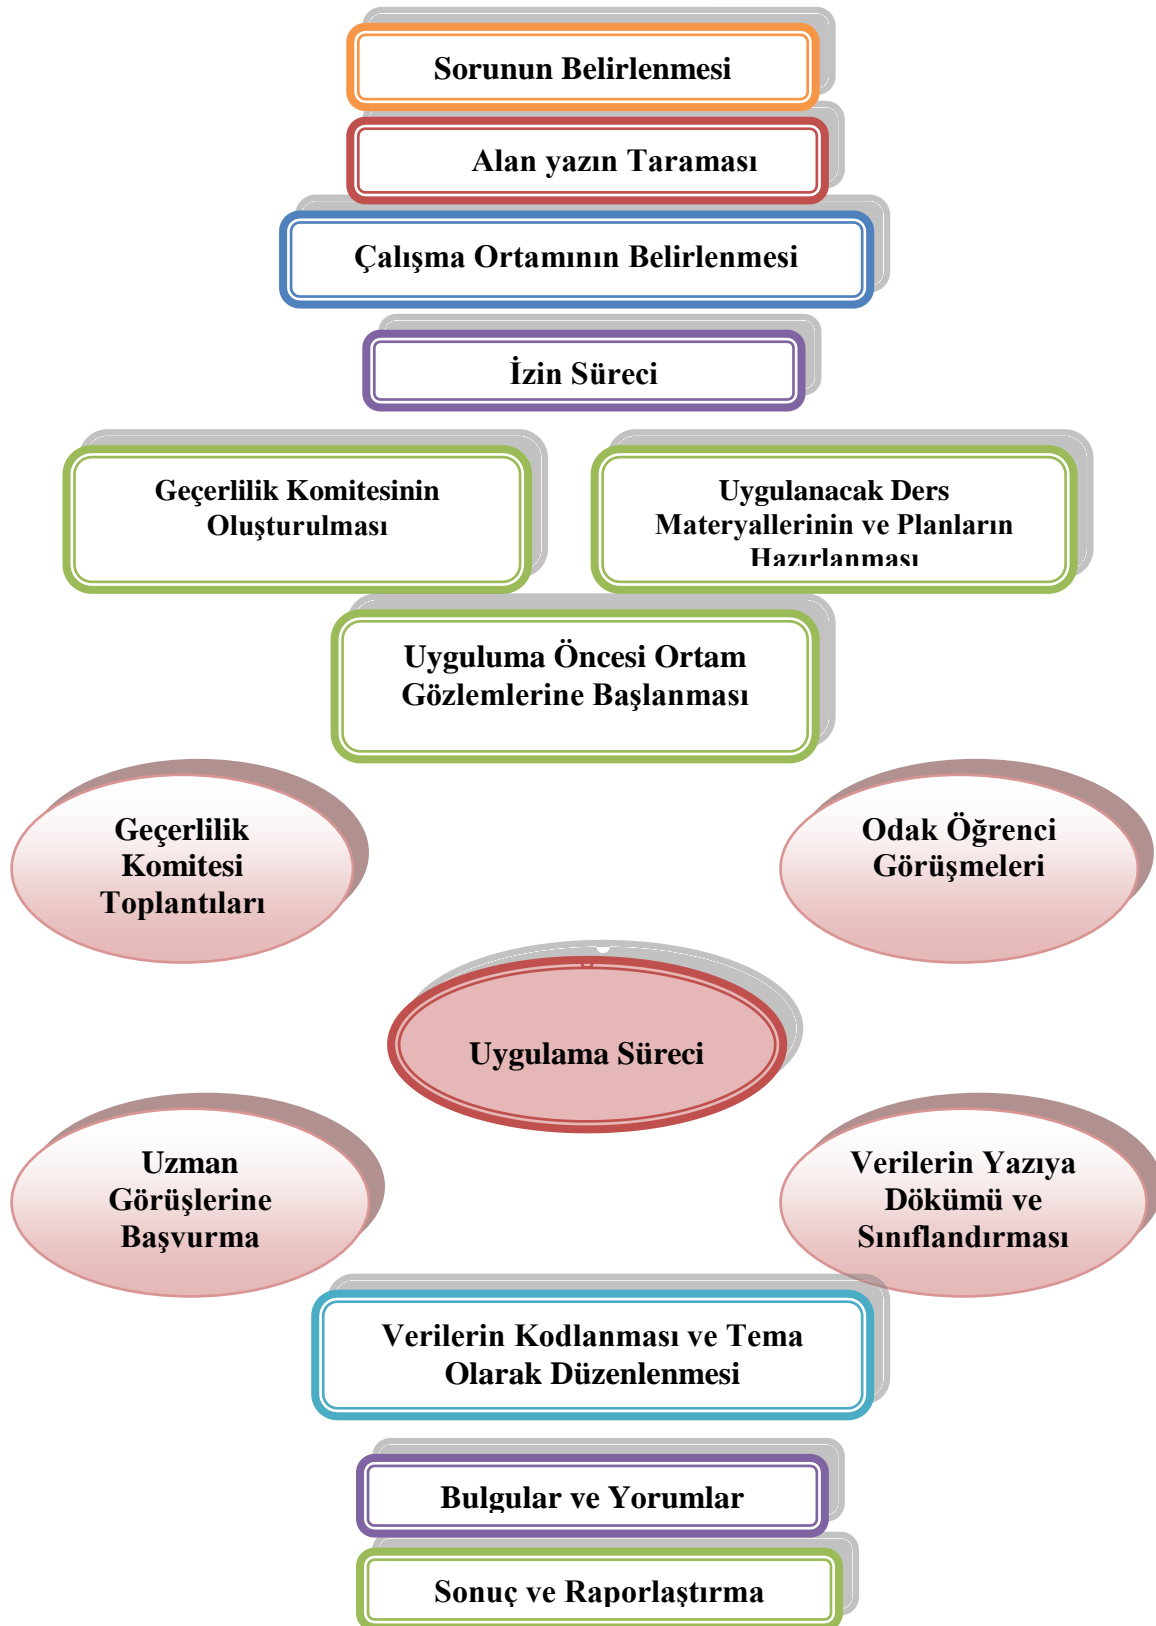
Sorunun Belirlenmesi

Alan yazın Taraması

Çalışma Ortamının Belirlenmesi

İzin Süreci

Geçerlilik Komitesinin Oluşturulması

Uygulanacak Ders Materyallerinin ve Planların Hazırlanması

Uyguluma Öncesi Ortam Gözlemlerine Başlanması

Geçerlilik Komitesi Toplantıları

Odak Öğrenci Görüşmeleri

Uygulama Süreci

Uzman Görüşlerine Başvurma

Verilerin Yazıya Dökümü ve Sınıflandırması

Verilerin Kodlanması ve Tema Olarak Düzenlenmesi

Bulgular ve Yorumlar

Sonuç ve Raporlaştırma